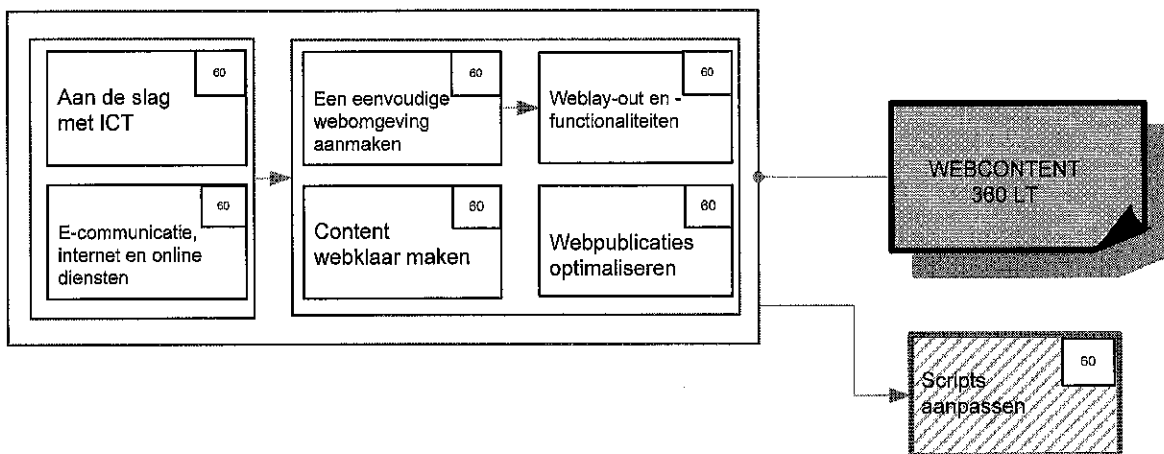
60
Aan de slag met ICT

60
E-communicatie, internet en online diensten

60
Een eenvoudige webomgeving aanmaken

60
Weblay-out en -functionaliteiten

60
Content webklaar maken

60
Webpublicaties optimaliseren

WEBCONTENT
360 LT

60
Scripts aanpassen